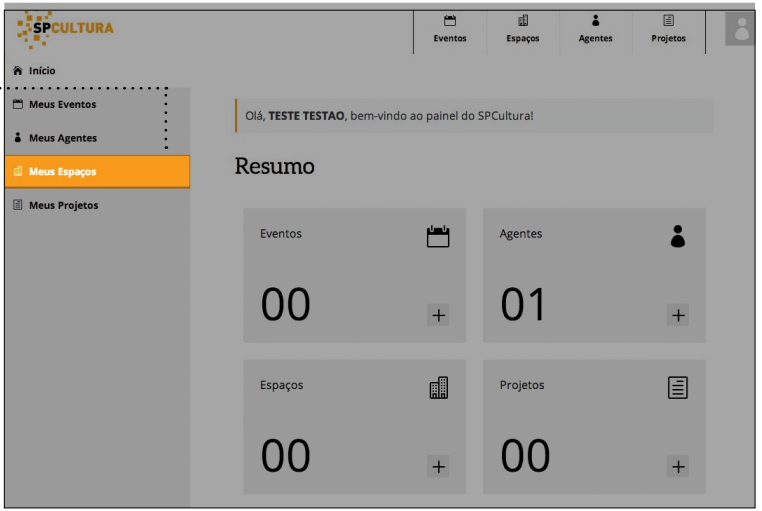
SPCULTURA

Eventos
Espaços
Agentes
Projetos

Início
Meus Eventos
Meus Agentes
Meus Espaços
Meus Projetos

Olá, **TESTE TESTAO**, bem-vindo ao painel do SPCultura!

Resumo

Eventos
00
+

Agentes
01
+

Espaços
00
+

Projetos
00
+